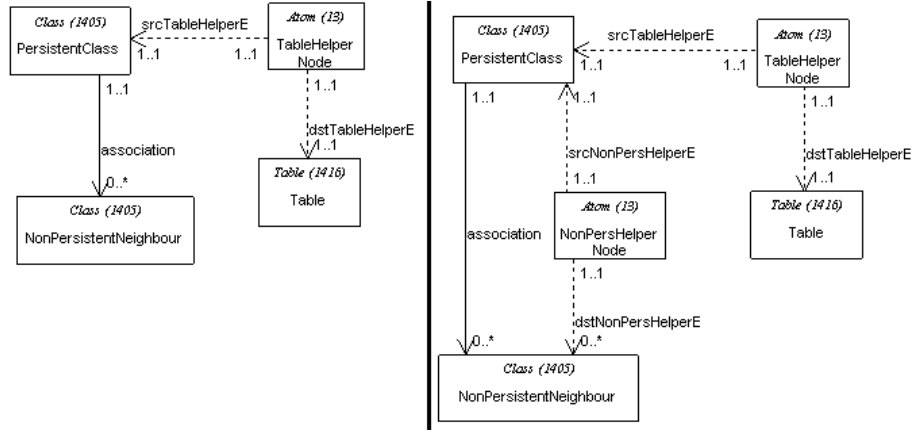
Class (1405)
PersistentClass

srcTableHelperE
1..1
1..1

Atom (13)
TableHelper Node

1..1
association
0..*

1..1
dstTableHelperE
1..1

Table (1416)
Table

Class (1405)
NonPersistentNeighbour

Class (1405)
PersistentClass

srcTableHelperE
1..1
1..1

Atom (13)
TableHelper Node

1..1
1..1
1..1
dstTableHelperE
1..1

srcNonPersHelperE
1..1

Atom (13)
NonPersHelper Node

Table (1416)
Table

association
1..1
dstNonPersHelperE
0..*
0..*

Class (1405)
NonPersistentNeighbour